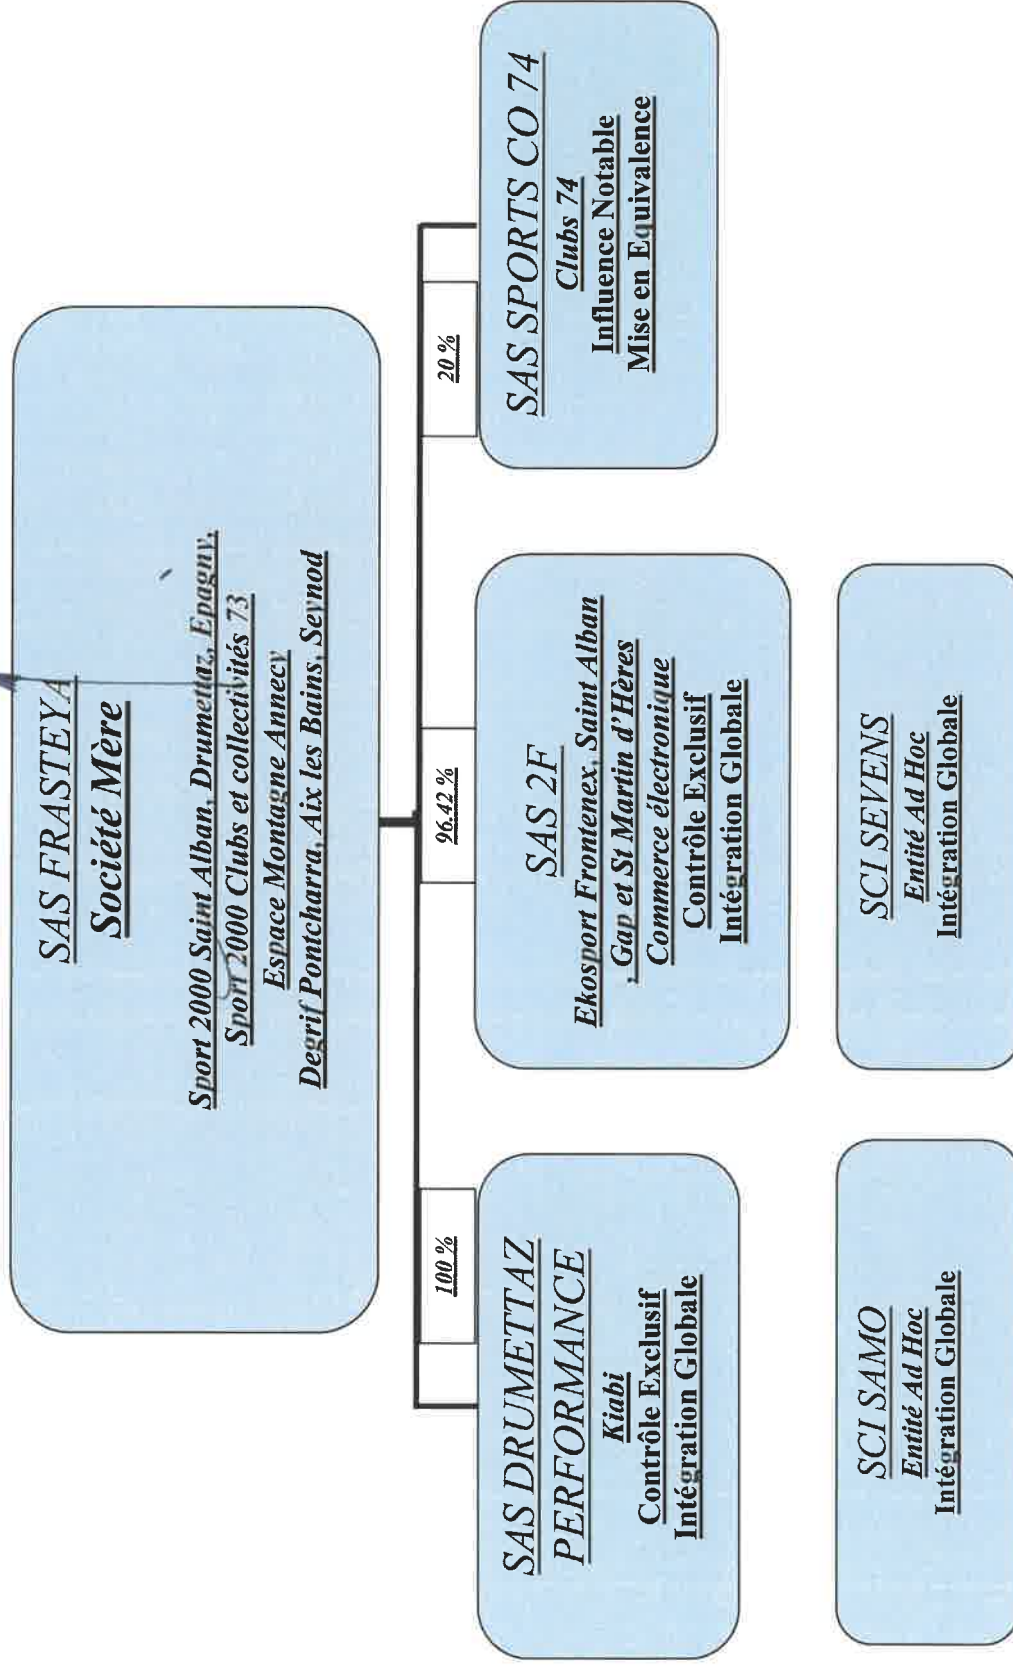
SAS FRASTEYA
Société Mère
Sport 2000 Saint Alban, Drumettaz, Epagny,
Sport 2000 Clubs et collectivités 73
Espace Montagne Annecy
Degrif Pontcharra, Aix les Bains, Seynod

100 %

SAS DRUMETTAZ PERFORMANCE
Kiabi
Contrôle Exclusif
Intégration Globale

96.42 %

SAS 2F
Ekosport Frontenex, Saint Alban
, Gap et St Martin d'Hères
Commerce électronique
Contrôle Exclusif
Intégration Globale

20 %

SAS SPORTS CO 74
Clubs 74
Influence Notable
Mise en Equivalence

SCI SAMO
Entité Ad Hoc
Intégration Globale

SCI SEVENS
Entité Ad Hoc
Intégration Globale